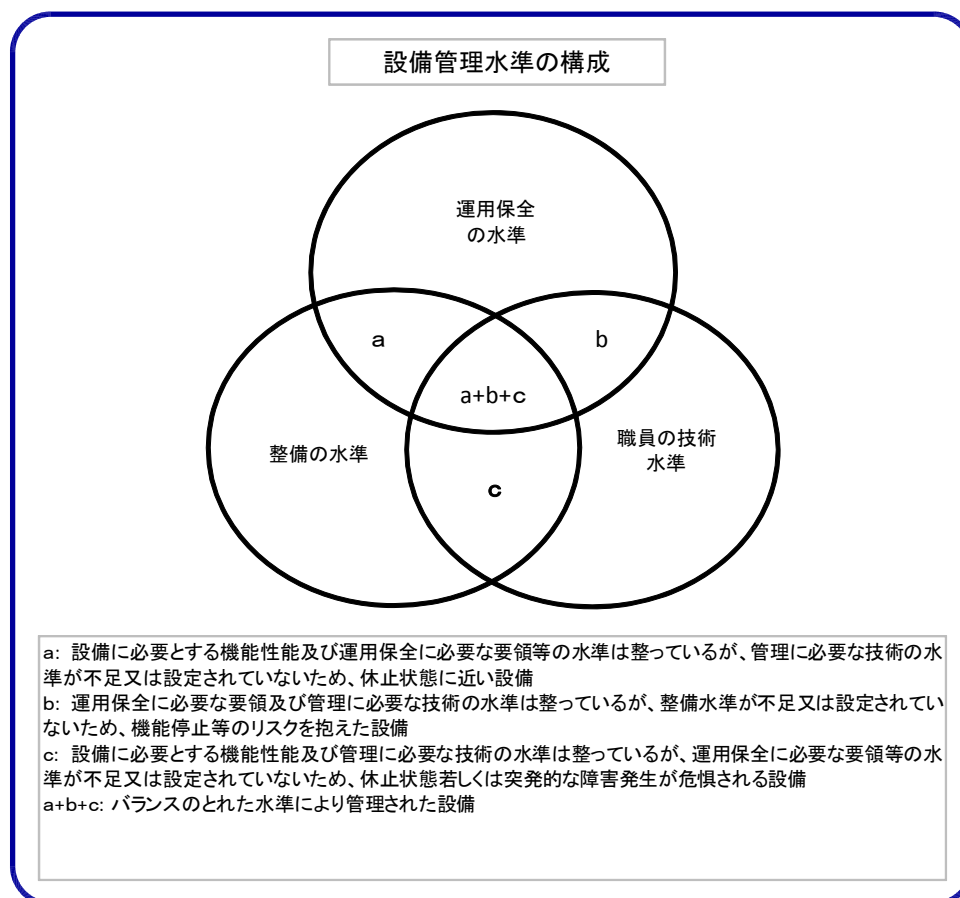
設備管理水準の構成

運用保全の水準

a

b

a+b+c

整備の水準

職員の技術水準

c

a: 設備に必要とする機能性能及び運用保全に必要な要領等の水準は整っているが、管理に必要な技術の水準が不足又は設定されていないため、休止状態に近い設備
b: 運用保全に必要な要領及び管理に必要な技術の水準は整っているが、整備水準が不足又は設定されていないため、機能停止等のリスクを抱えた設備
c: 設備に必要とする機能性能及び管理に必要な技術の水準は整っているが、運用保全に必要な要領等の水準が不足又は設定されていないため、休止状態若しくは突発的な障害発生が危惧される設備
a+b+c: バランスのとれた水準により管理された設備